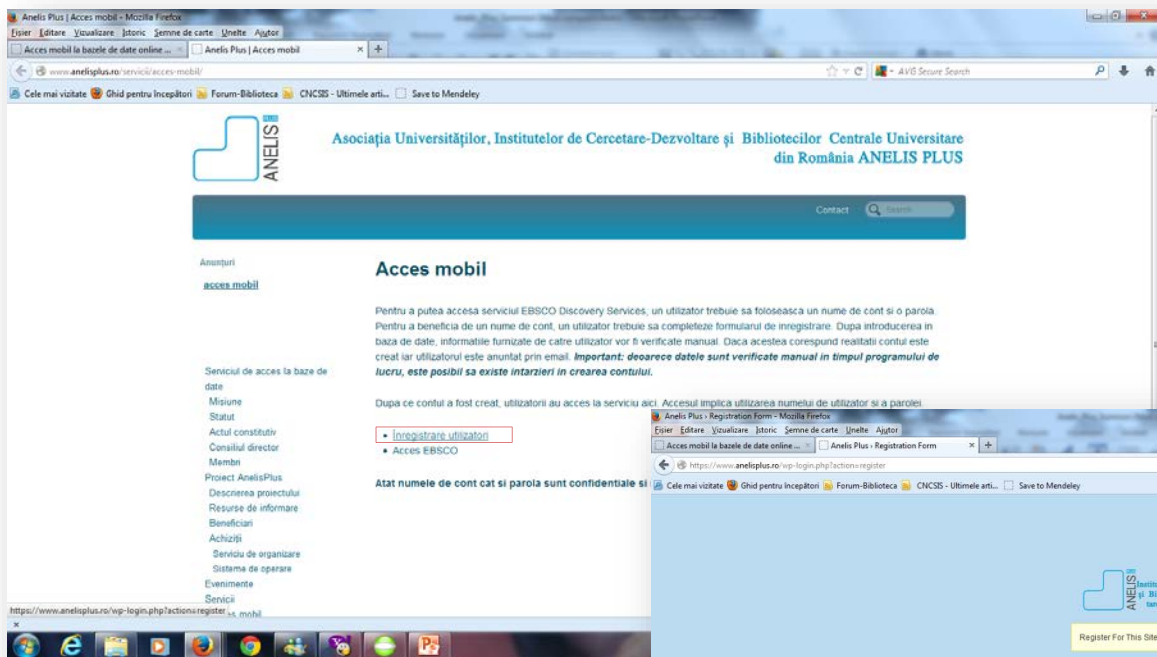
Anelis Plus | Acces mobil - Mozilla Firefox

Fișier Editare Vizualizare Istoric Semne de carte Unelte Ajutor

Acces mobil la bazele de date online ... × | Anelis Plus | Acces mobil × | +

www.anelisplus.ro/servicii/acces-mobil/

AVG Secure Search

Cele mai vizitate | Ghid pentru începători | Forum-Biblioteca | CNCSIS - Ultimele arti... | Save to Mendeley

ANELIS PLUS

Asociația Universităților, Institutelor de Cercetare-Dezvoltare și Bibliotecilor Centrale Universitare din România ANELIS PLUS

Contact | Search

Anunturi

acces mobil

Acces mobil

Pentru a putea accesa serviciul EBSCO Discovery Services, un utilizator trebuie sa foloseasca un nume de cont si o parola. Pentru a beneficia de un nume de cont, un utilizator trebuie sa completeze formularul de inregistrare. Dupa introducerea in baza de date, informatiile furnizate de catre utilizator vor fi verificate manual. Daca acestea corespund realitatii contul este creat iar utilizatorul este anuntat prin email. Important: deoarece datele sunt verificate manual in timpul programului de lucru, este posibil sa existe intarzieri in crearea contului.

Dupa ce contul a fost creat, utilizatorii au acces la serviciu aici. Accesul implica utilizarea numelui de utilizator si a parolei.

• Inregistrare utilizatori
• Acces EBSCO

Atat numele de cont cat si parola sunt confidentiale si

Serviciul de acces la baze de date
Misiune
Statut
Actul constitutiv
Consiliul director
Membri
Proiect AnelisPlus
Descrierea proiectului
Resurse de informare
Beneficiari
Achiziții
Serviciu de organizare
Sistema de operare
Evenimente
Servicii
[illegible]s mobil

https://www.anelisplus.ro/wp-login.php?action=register

Anelis Plus › Registration Form - Mozilla Firefox

Fișier Editare Vizualizare Istoric Semne de carte Unelte Ajutor

Acces mobil la bazele de date online ... × | Anelis Plus › Registration Form × | +

https://www.anelisplus.ro/wp-login.php?action=register

Cele mai vizitate | Ghid pentru începători | Forum-Biblioteca | CNCSIS - Ultimele arti... | Save to Mendeley

ANELIS Institu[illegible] și Bi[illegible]

Register For This Site